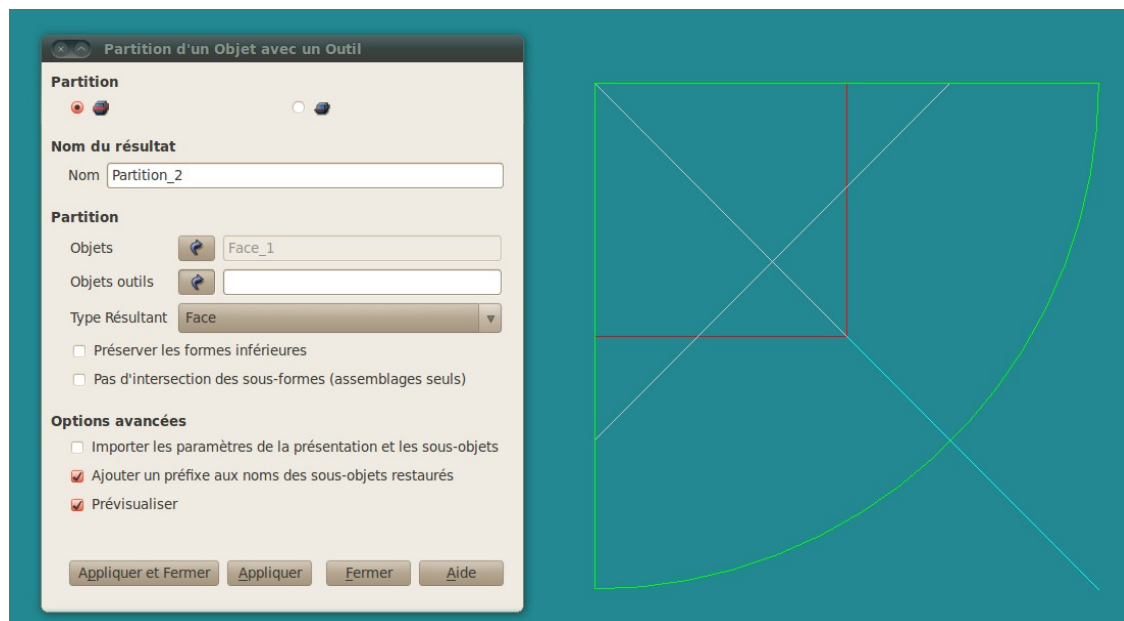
Partition d'un Objet avec un Outil

Partition

Nom du résultat

Nom Partition_2

Partition

Objets Face_1

Objets outils

Type Résultant Face

Préserver les formes inférieures

Pas d'intersection des sous-formes (assemblages seuls)

Options avancées

Importer les paramètres de la présentation et les sous-objets

Ajouter un préfixe aux noms des sous-objets restaurés

Prévisualiser

Appliquer et Fermer
Appliquer
Fermer
Aide